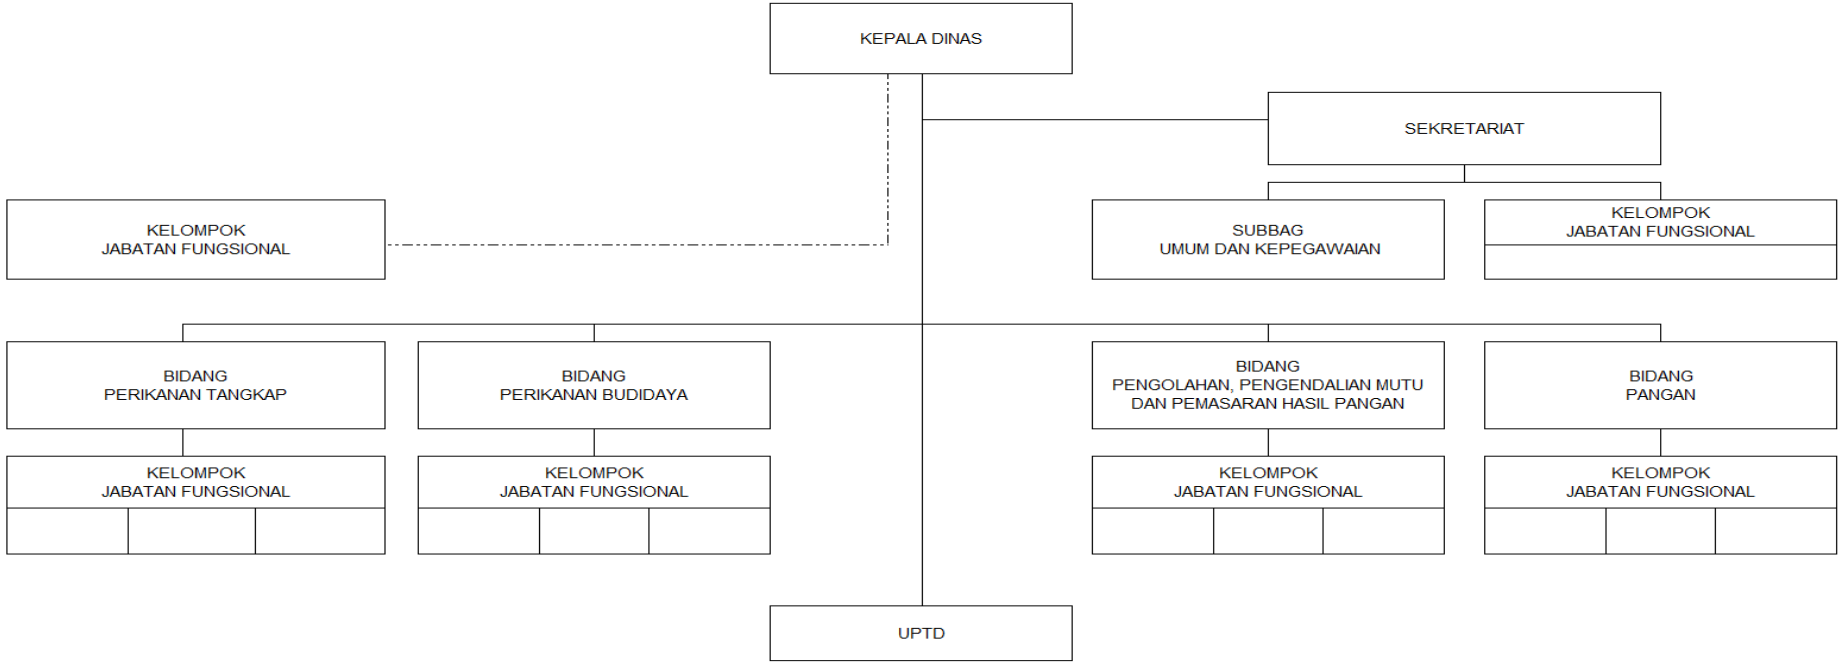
KEPALA DINAS

SEKRETARIAT

KELOMPOK
JABATAN FUNGSIONAL

SUBBAG
UMUM DAN KEPEGAWAIAN

KELOMPOK
JABATAN FUNGSIONAL

BIDANG
PERIKANAN TANGKAP

BIDANG
PERIKANAN BUDIDAYA

BIDANG
PENGOLAHAN, PENGENDALIAN MUTU DAN PEMASARAN HASIL PANGAN

BIDANG
PANGAN

KELOMPOK
JABATAN FUNGSIONAL

KELOMPOK
JABATAN FUNGSIONAL

KELOMPOK
JABATAN FUNGSIONAL

KELOMPOK
JABATAN FUNGSIONAL

UPTD